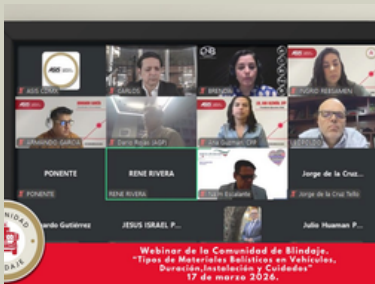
ASIS CDMX
CARLOS
BRENDA
IVONNE RESSAMEN
ARMANDO GARCIA
Dario Rojas (ASP)
Aria Guzmán, CPP
PONENTE
RENE RIVERA
Jorge de la Cruz
PONENTE
RENE RIVERA
Jorge de la Cruz Tello
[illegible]ardo Gutiérrez
JESUS ISRAEL P...
Julio Huaman P...
Webinar de la Comunidad de Blindaje.
"Tipos de Materiales Balísticos en Vehículos, Duración,Instalación y Cuidados"
17 de marzo 2026.
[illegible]UNIDAD
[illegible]DAJE